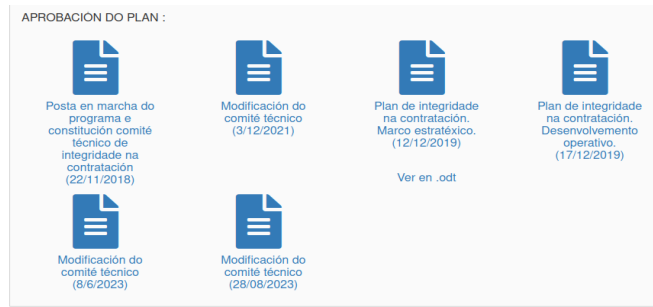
APROBACIÓN DO PLAN :

Posta en marcha do programa e constitución comité técnico de integridade na contratación (22/11/2018)

Modificación do comité técnico (3/12/2021)

Plan de integridade na contratación. Marco estratéxico. (12/12/2019)

Ver en .odt

Plan de integridade na contratación. Desenvolvemento operativo. (17/12/2019)

Modificación do comité técnico (8/6/2023)

Modificación do comité técnico (28/08/2023)